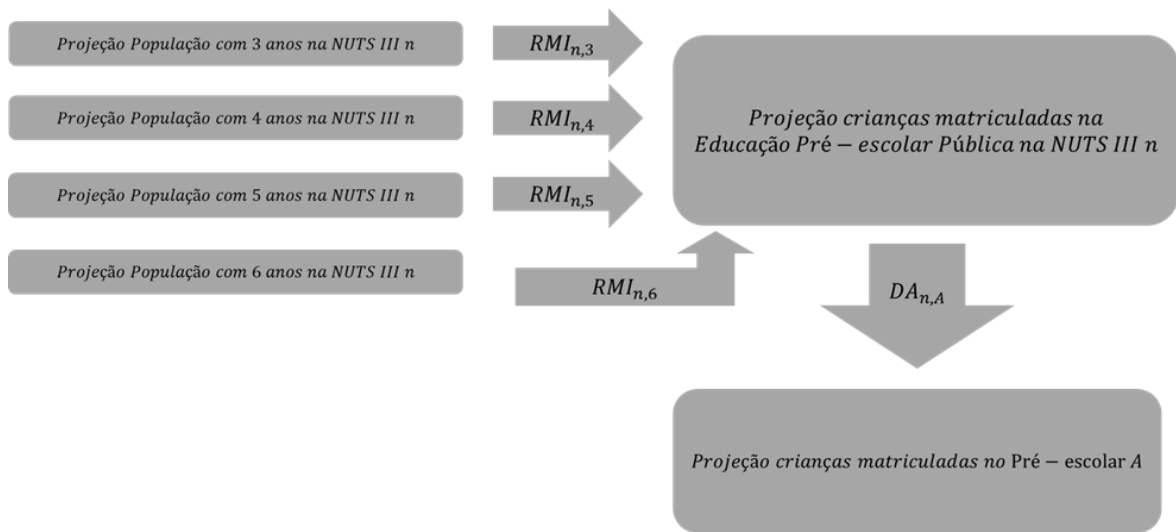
Projeção População com 3 anos na NUTS III n

$RMI_{n,3}$

Projeção População com 4 anos na NUTS III n

$RMI_{n,4}$

Projeção População com 5 anos na NUTS III n

$RMI_{n,5}$

Projeção População com 6 anos na NUTS III n

$RMI_{n,6}$

Projeção crianças matriculadas na Educação Pré − escolar Pública na NUTS III n

$DA_{n,A}$

Projeção crianças matriculadas no Pré − escolar A